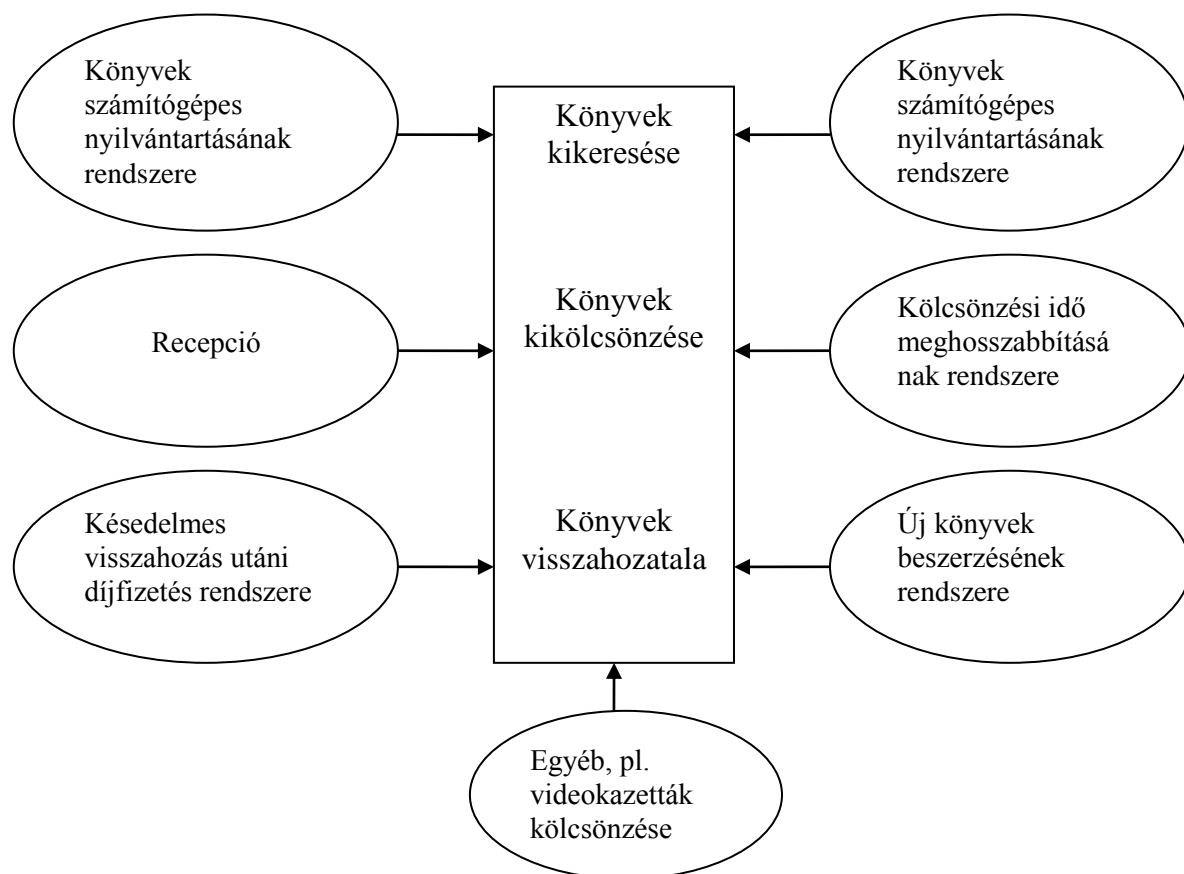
Könyvek számítógépes nyilvántartásának rendszere

Könyvek kikeresése

Könyvek számítógépes nyilvántartásának rendszere

Recepció

Könyvek kikölcsönzése

Kölcsönzési idő meghosszabbítása nak rendszere

Késedelmes visszahozás utáni díjfizetés rendszere

Könyvek visszahozatala

Új könyvek beszerzésének rendszere

Egyéb, pl. videokazetták kölcsönzése